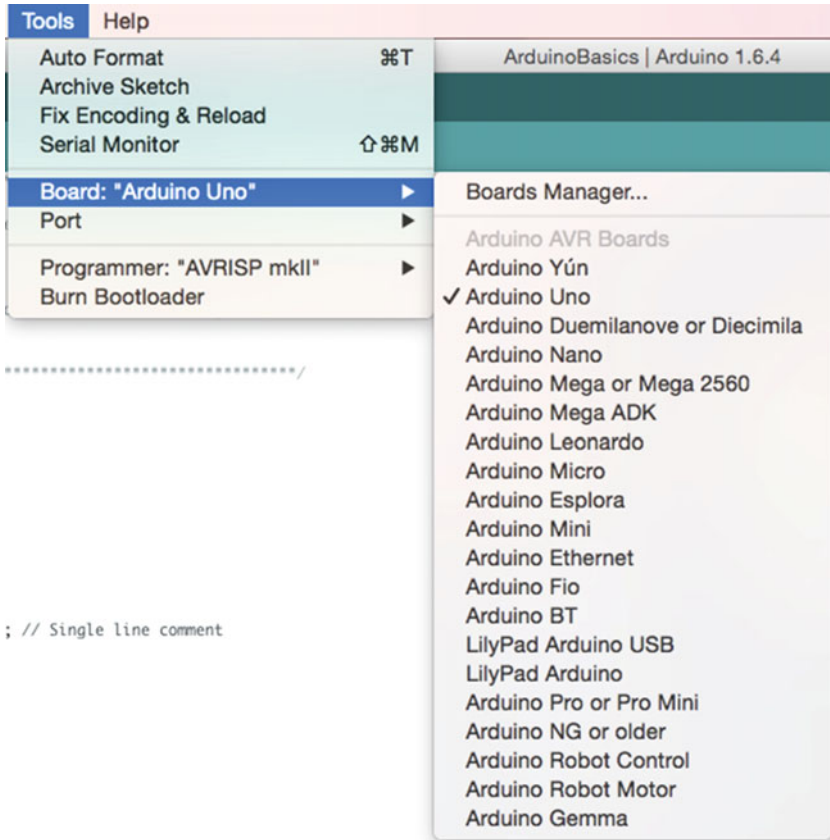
Tools Help

Auto Format ⌘T
Archive Sketch
Fix Encoding & Reload
Serial Monitor ⇧⌘M

ArduinoBasics | Arduino 1.6.4

Board: "Arduino Uno" ▶
Port ▶

Programmer: "AVRISP mkII" ▶
Burn Bootloader

*********************************/

; // Single line comment

Boards Manager...

Arduino AVR Boards
Arduino Yún
✓ Arduino Uno
Arduino Duemilanove or Diecimila
Arduino Nano
Arduino Mega or Mega 2560
Arduino Mega ADK
Arduino Leonardo
Arduino Micro
Arduino Esplora
Arduino Mini
Arduino Ethernet
Arduino Fio
Arduino BT
LilyPad Arduino USB
LilyPad Arduino
Arduino Pro or Pro Mini
Arduino NG or older
Arduino Robot Control
Arduino Robot Motor
Arduino Gemma